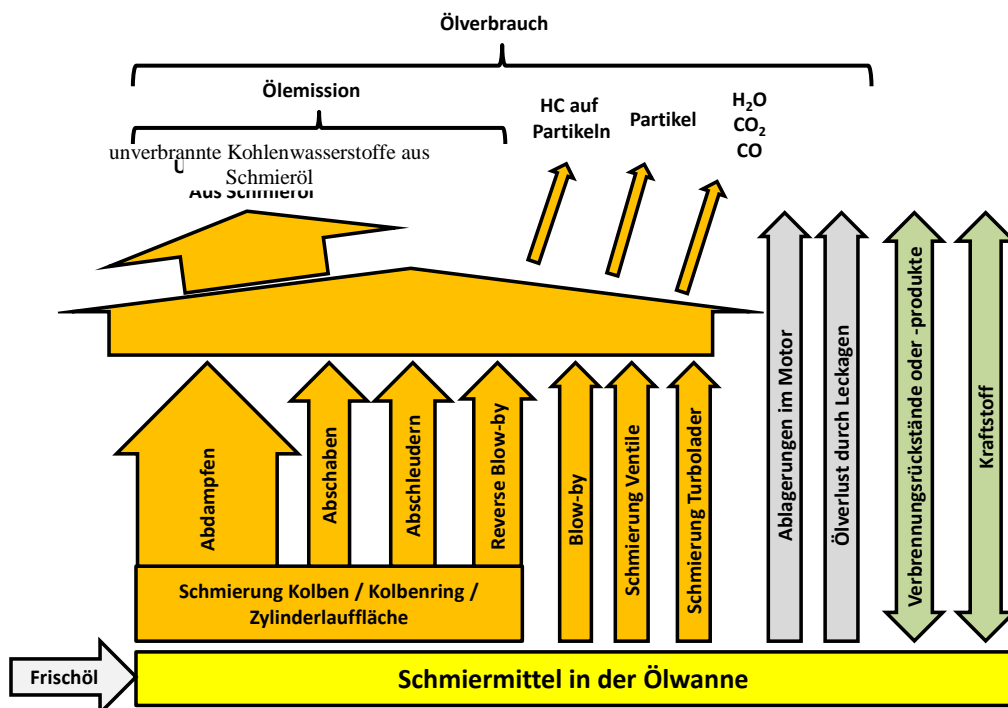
Ölverbrauch

Ölemission

HC auf Partikeln

Partikel

$H_2O$
$CO_2$
CO

unverbrannte Kohlenwasserstoffe aus Schmieröl

Aus Schmieröl

Ablagerungen im Motor

Ölverlust durch Leckagen

Verbrennungsrückstände oder -produkte

Kraftstoff

Abdampfen

Abschaben

Abschleudern

Reverse Blow-by

Blow-by

Schmierung Ventile

Schmierung Turbolader

Schmierung Kolben / Kolbenring / Zylinderlauffläche

Frischöl

Schmiermittel in der Ölwanne